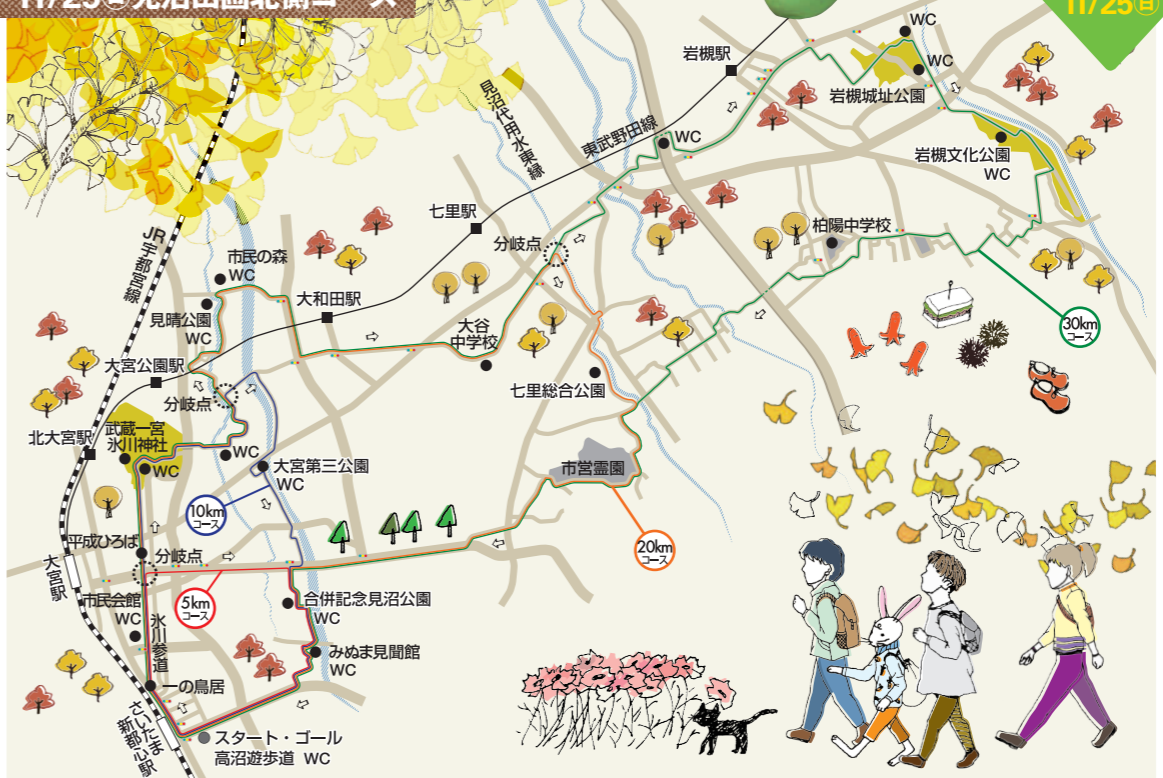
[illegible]
11/25(日)

見沼代用水東縁
岩槻駅
WC
WC
岩槻城址公園
東武野田線
WC
岩槻文化公園
WC
七里駅
JR宇都宮線
分岐点
柏陽中学校
市民の森
WC
見晴公園
WC
大和田駅
大谷
中学校
30km
コース
大宮公園駅
七里総合公園
分岐点
北大宮駅
武蔵一宮
氷川神社
WC
WC
大宮第三公園
WC
市営霊園
10km
コース
平成ひろば
分岐点
大宮駅
20km
コース
市民会館
WC
5km
コース
合併記念見沼公園
WC
氷川参道
みぬま見聞館
WC
一の鳥居
さいたま新都心駅
スタート・ゴール
高沼遊歩道 WC